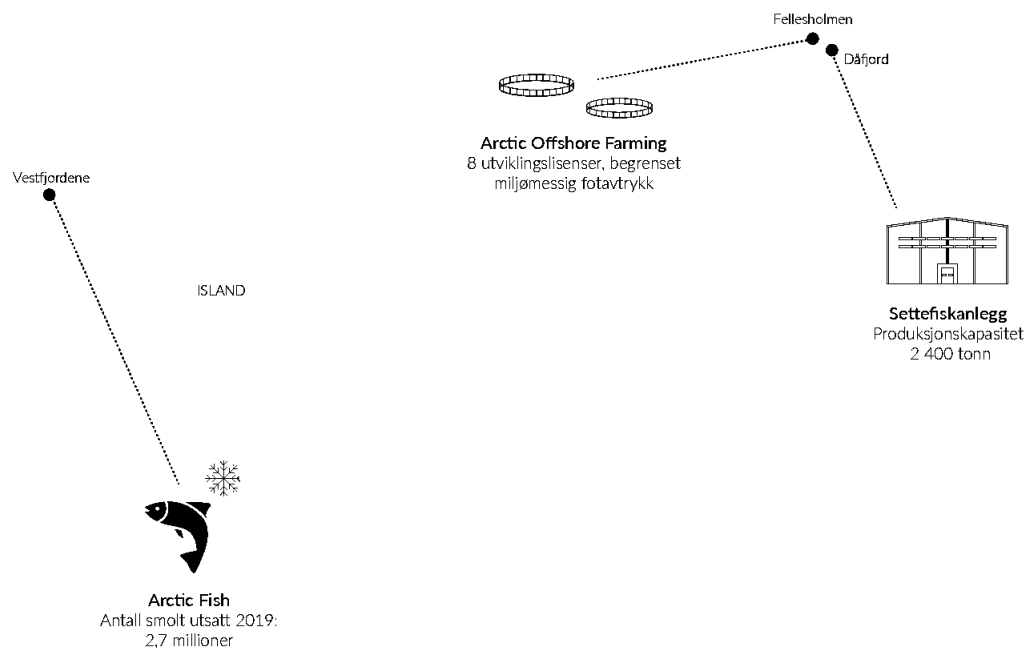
Fellesholmen

Dåfjord

Arctic Offshore Farming
8 utviklingslisenser, begrenset miljømessig fotavtrykk

Vestfjordene

ISLAND

Settefiskanlegg
Produksjonskapasitet
2 400 tonn

Arctic Fish
Antall smolt utsatt 2019:
2,7 millioner